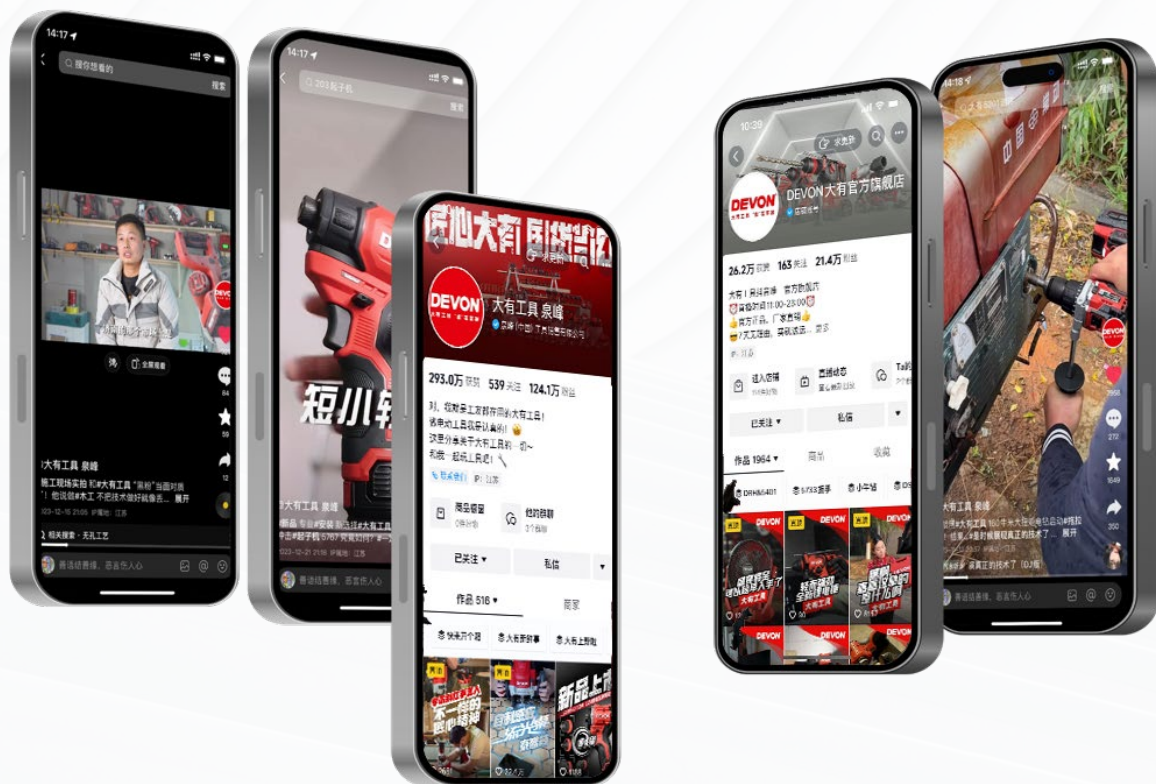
14:17
搜你想看的
搜索
大有工具 泉峰
施工现场实拍 和#大有工具 "黑粉"当面对质
不把技术做好就……展开
2023-12-15 21:05 · IP属地：江苏
相关搜索 · 无孔工艺
善语结善缘，恶言伤人心

14:17
203起子机
短小
大有工具 泉峰
新品 #安装 #大有工具
#起子机
2023-12-21 17:07 · IP属地：江苏
善语结善缘，恶言伤人心

DEVON
大有工具 泉峰
293.0万 获赞
539 关注
124.1万 粉丝
商品橱窗
已关注
私信
作品 516
商家
新品上市

10:29
DEVON 大有官方旗舰店
26.2万 获赞
163 关注
21.4万 粉丝
大有工具 官方旗舰店
进入店铺
已关注
私信
作品 1964
商品
收藏
DEVON
大有工具

14:18
DEVON
大有工具 泉峰
#大有工具
善语结善缘，恶言伤人心